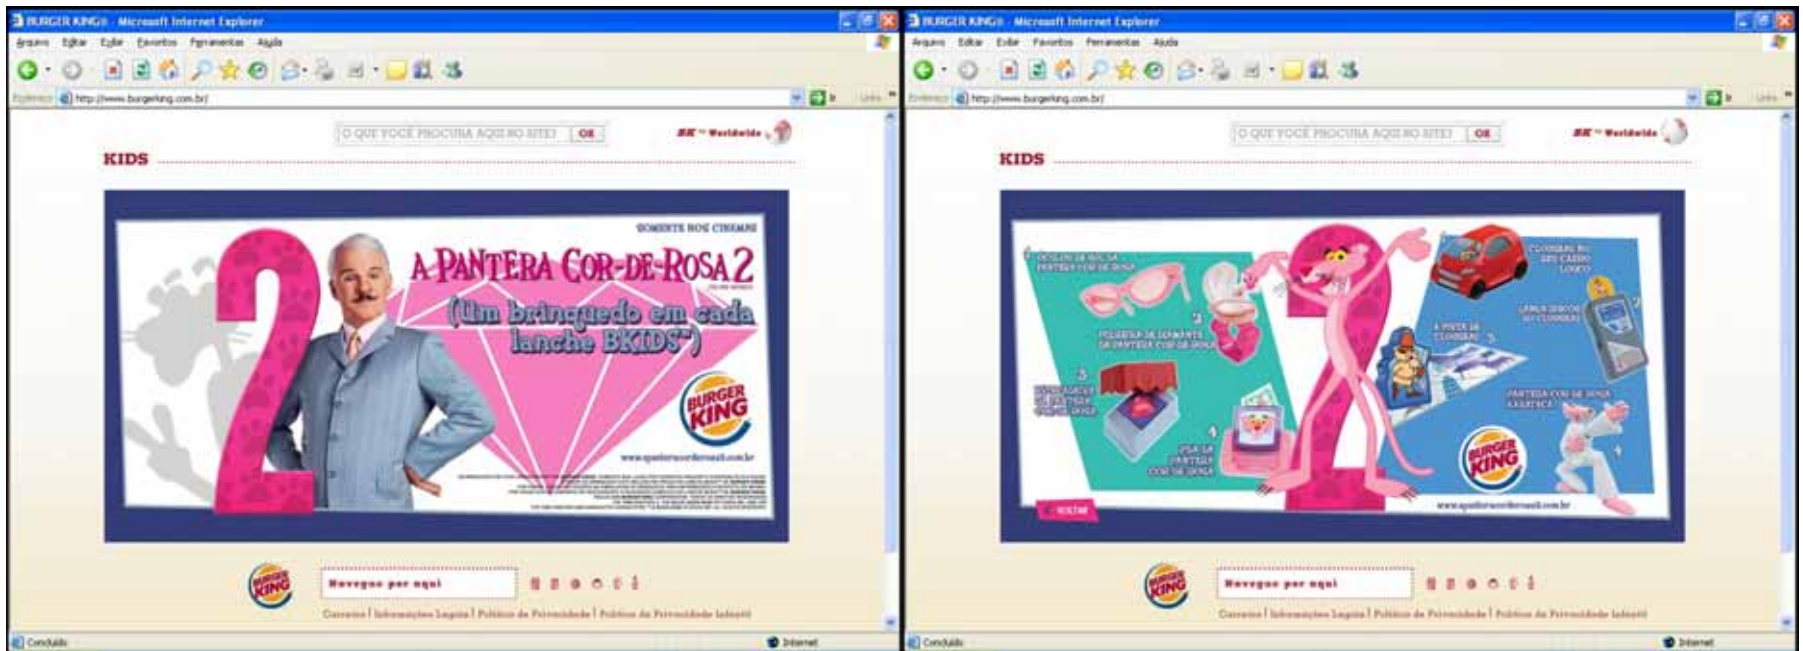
BURGER KING® - Microsoft Internet Explorer

Arquivo Editar Exibir Favoritos Ferramentas Ajuda

Endereço http://www.burgerking.com.br/

O QUE VOCÊ PROCURA AQUI NO SITE? OK

BK™ Worldwide

KIDS

SOMENTE NOS CINEMAS

A PANTERA COR-DE-ROSA 2

(Um brinquedo em cada lanche BKIDS™)

BURGER KING

www.apanteracorderosa2.com.br

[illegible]

Navegue por aqui

Carreiras | Informações Legais | Política de Privacidade | Política de Privacidade Infantil

Concluído

Internet

BURGER KING® - Microsoft Internet Explorer

Arquivo Editar Exibir Favoritos Ferramentas Ajuda

Endereço http://www.burgerking.com.br/

O QUE VOCÊ PROCURA AQUI NO SITE? OK

BK™ Worldwide

KIDS

1 ÓCULOS DE SOL DA PANTERA COR-DE-ROSA

2 PULSEIRA DE DIAMANTE DA PANTERA COR-DE-ROSA

3 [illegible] DA PANTERA COR-DE-ROSA

4 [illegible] DA PANTERA COR-DE-ROSA

A PISTA DE CLOUSEAU

CLOUSEAU NO SEU CARRO LOUCO

LANÇA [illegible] DO CLOUSEAU

PANTERA COR-DE-ROSA KARATECA

BURGER KING

www.apanteracorderosa2.com.br

VOLTAR

Navegue por aqui

Carreiras | Informações Legais | Política de Privacidade | Política de Privacidade Infantil

Concluído

Internet